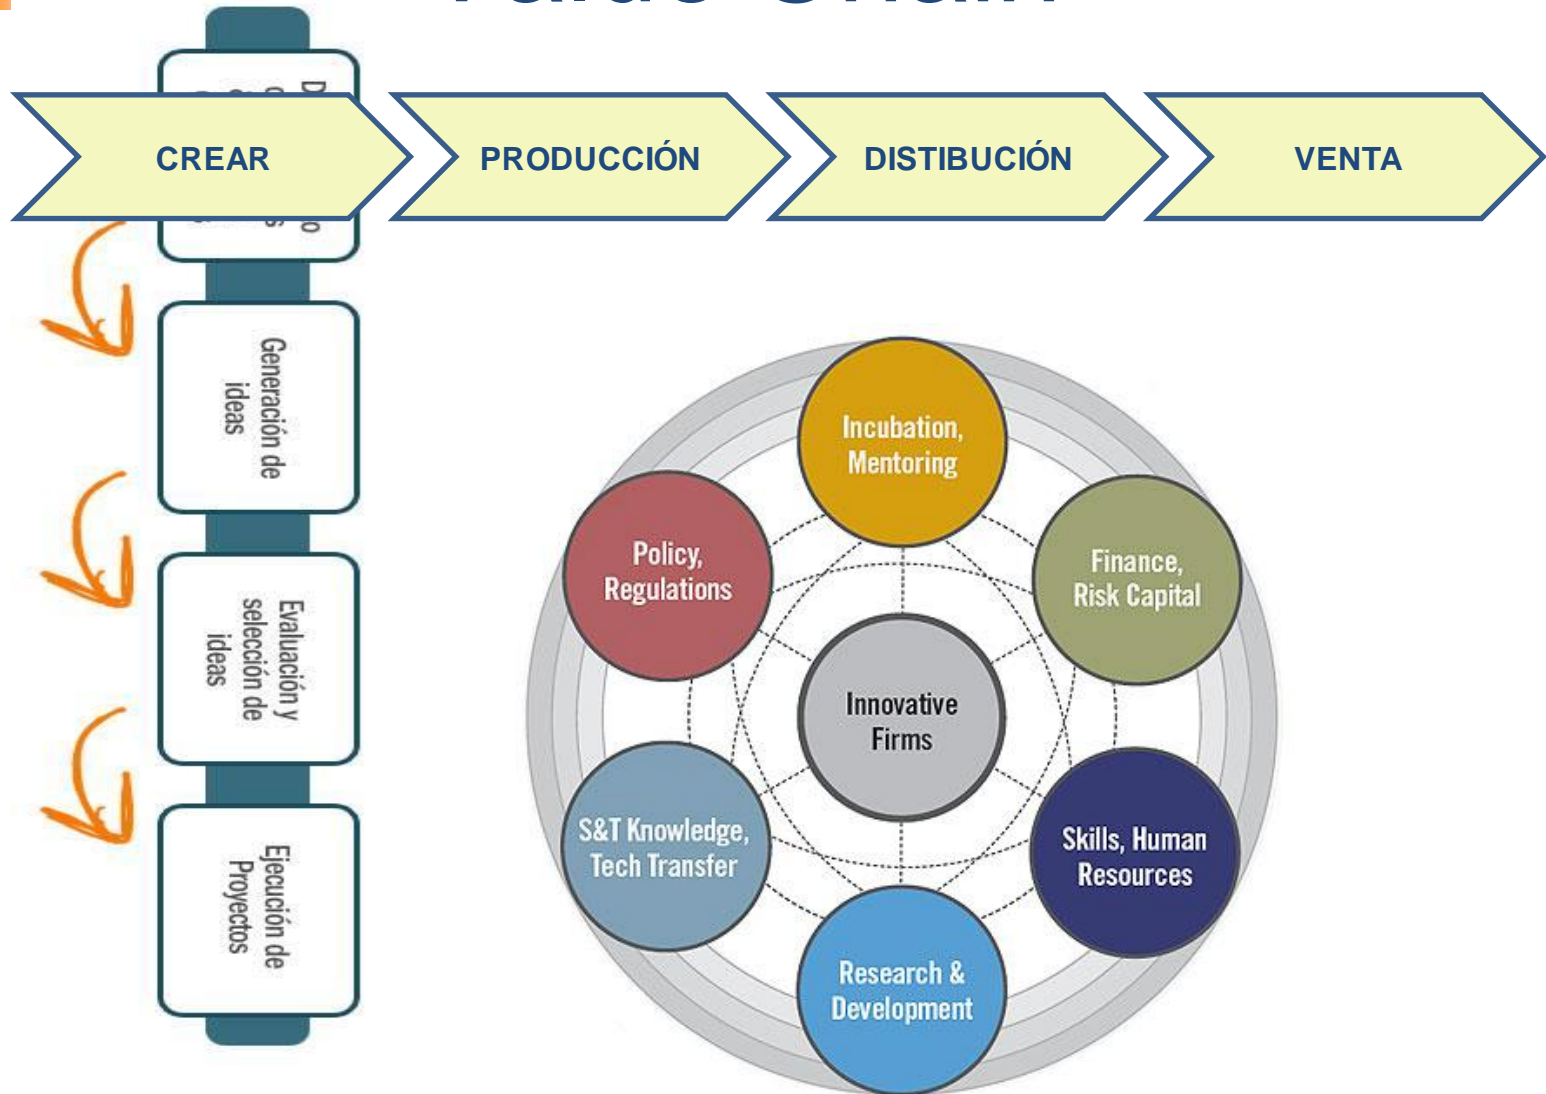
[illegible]

CREAR

PRODUCCIÓN

DISTIBUCIÓN

VENTA

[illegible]

Generación de ideas

Evaluación y selección de ideas

Ejecución de Proyectos

Incubation, Mentoring

Policy, Regulations

Finance, Risk Capital

Innovative Firms

S&T Knowledge, Tech Transfer

Skills, Human Resources

Research & Development